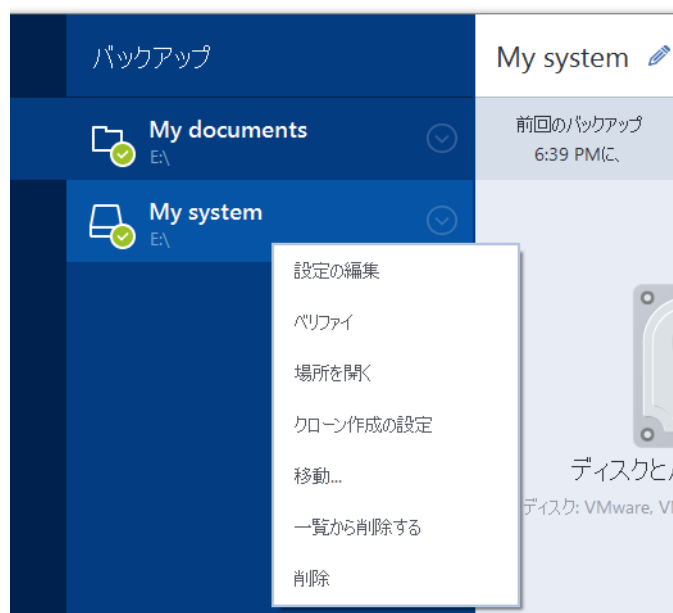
バックアップ

My documents
E:\

My system
E:\

My system

前回のバックアップ
6:39 PMに、

設定の編集
ベリファイ
場所を開く
クローン作成の設定
移動...
一覧から削除する
削除

ディスクと
ディスク: VMware, V